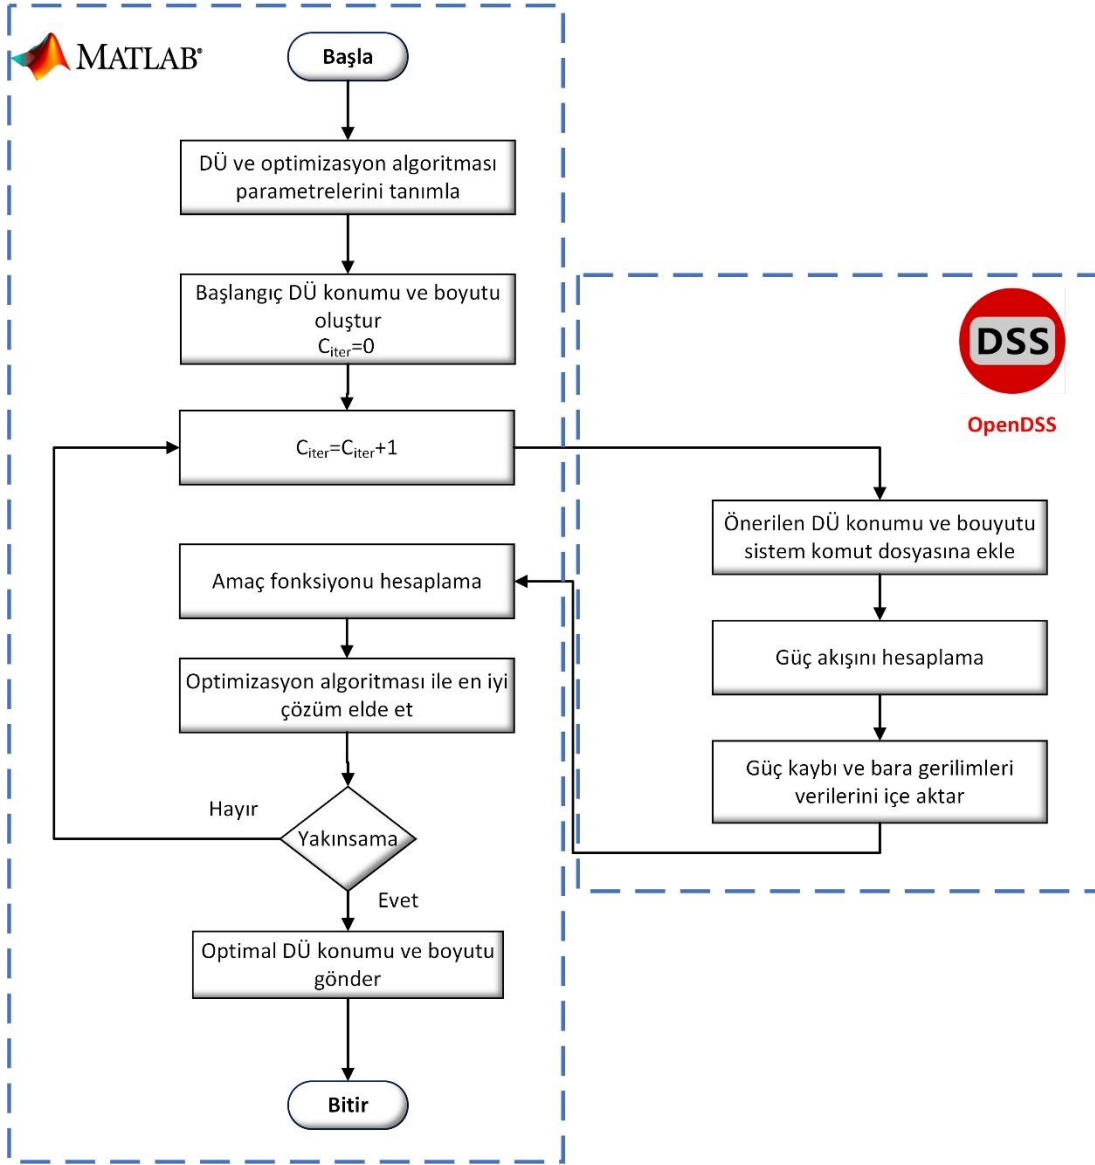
MATLAB

Başla

DÜ ve optimizasyon algoritması parametrelerini tanımla

Başlangıç DÜ konumu ve boyutu oluştur
$C_{iter}=0$

$C_{iter}=C_{iter}+1$

Amaç fonksiyonu hesaplama

Optimizasyon algoritması ile en iyi çözüm elde et

Hayır

Yakınsama

Evet

Optimal DÜ konumu ve boyutu gönder

Bitir

DSS

OpenDSS

Önerilen DÜ konumu ve bouyutu sistem komut dosyasına ekle

Güç akışını hesaplama

Güç kaybı ve bara gerilimleri verilerini içe aktar